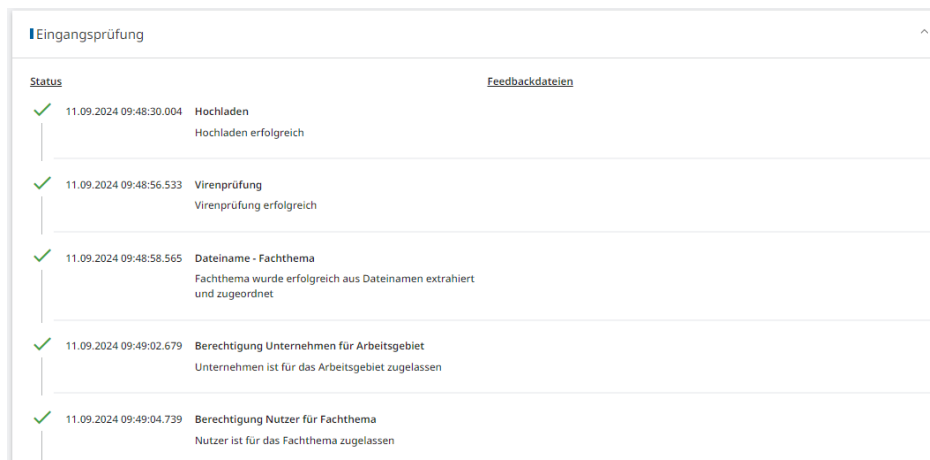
Eingangsprüfung

Status

Feedbackdateien

11.09.2024 09:48:30.004 Hochladen
Hochladen erfolgreich

11.09.2024 09:48:56.533 Virenprüfung
Virenprüfung erfolgreich

11.09.2024 09:48:58.565 Dateiname - Fachthema
Fachthema wurde erfolgreich aus Dateinamen extrahiert und zugeordnet

11.09.2024 09:49:02.679 Berechtigung Unternehmen für Arbeitsgebiet
Unternehmen ist für das Arbeitsgebiet zugelassen

11.09.2024 09:49:04.739 Berechtigung Nutzer für Fachthema
Nutzer ist für das Fachthema zugelassen